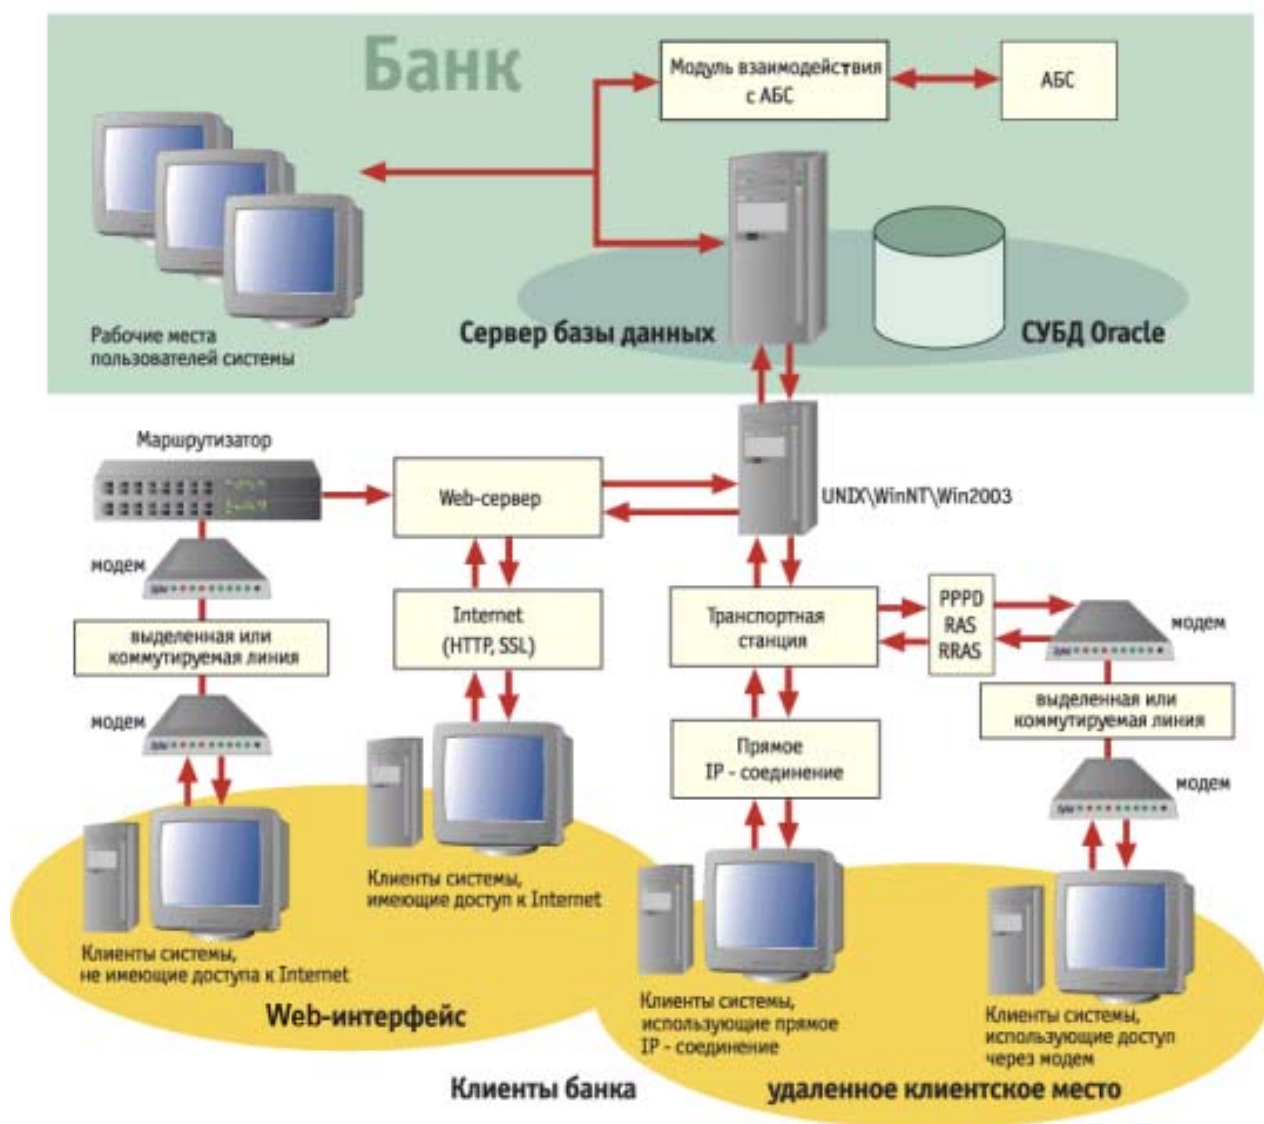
Банк

Модуль взаимодействия с АБС

АБС

Рабочие места пользователей системы

Сервер базы данных

СУБД Oracle

Маршрутизатор

Web-сервер

UNIX\WinNT\Win2003

модем

выделенная или коммутируемая линия

модем

Internet (HTTP, SSL)

Транспортная станция

PPPD
RAS
RRAS

модем

выделенная или коммутируемая линия

модем

Прямое IP - соединение

Клиенты системы, имеющие доступ к Internet

Клиенты системы, не имеющие доступа к Internet

Web-интерфейс

Клиенты системы, использующие прямое IP - соединение

Клиенты системы, использующие доступ через модем

Клиенты банка

удаленное клиентское место